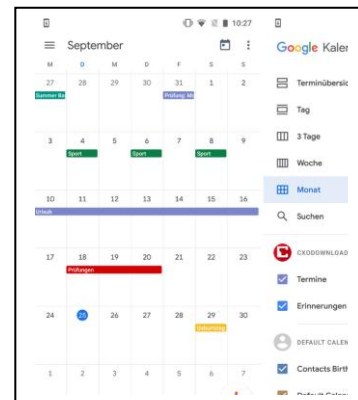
10:27

September

| M | D | M | D | F | S | S |
|---|---|---|---|---|---|---|
| 27 | 28 | 29 | 30 | 31 | 1 | 2 |
| Summer Ba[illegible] | | | | Prüfung M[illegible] | | |
| 3 | 4 | 5 | 6 | 7 | 8 | 9 |
| | Sport | | Sport | | Sport | |
| 10 | 11 | 12 | 13 | 14 | 15 | 16 |
| Urlaub | | | | | | |
| 17 | 18 | 19 | 20 | 21 | 22 | 23 |
| | Prüfungen | | | | | |
| 24 | 25 | 26 | 27 | 28 | 29 | 30 |
| | | | | | Geburtstag | |
| 1 | 2 | 3 | 4 | 5 | 6 | 7 |

Google Kalen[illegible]

Terminübersic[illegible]

Tag

3 Tage

Woche

Monat

Suchen

CKODOWNLOAD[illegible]

Termine

Erinnerungen

DEFAULT CALEN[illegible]

Contacts Birth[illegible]

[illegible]